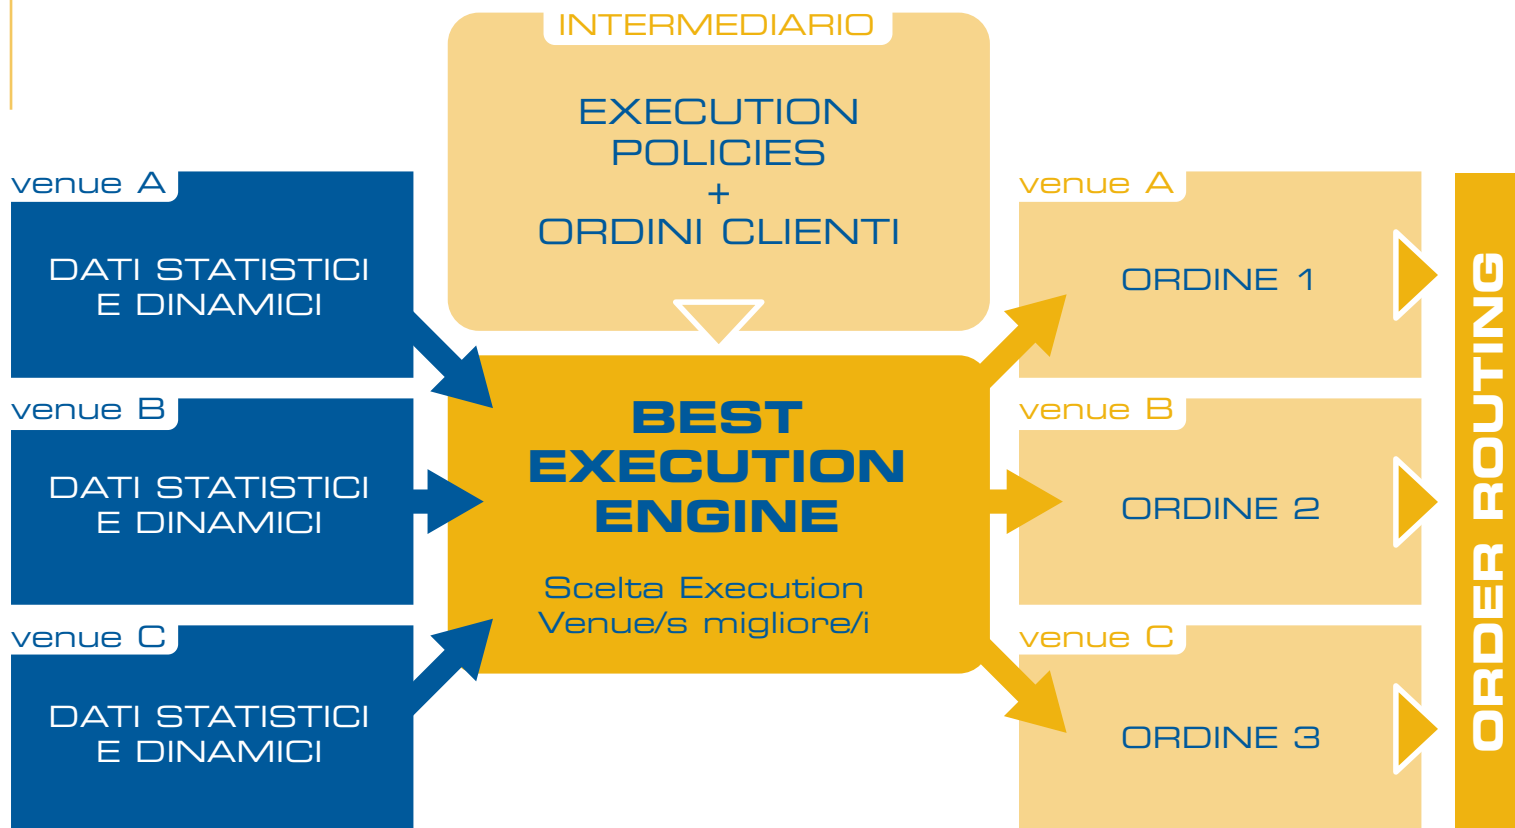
INTERMEDIARIO

EXECUTION POLICIES + ORDINI CLIENTI

venue A

DATI STATISTICI E DINAMICI

venue B

DATI STATISTICI E DINAMICI

venue C

DATI STATISTICI E DINAMICI

BEST EXECUTION ENGINE

Scelta Execution Venue/s migliore/i

venue A

ORDINE 1

venue B

ORDINE 2

venue C

ORDINE 3

ORDER ROUTING